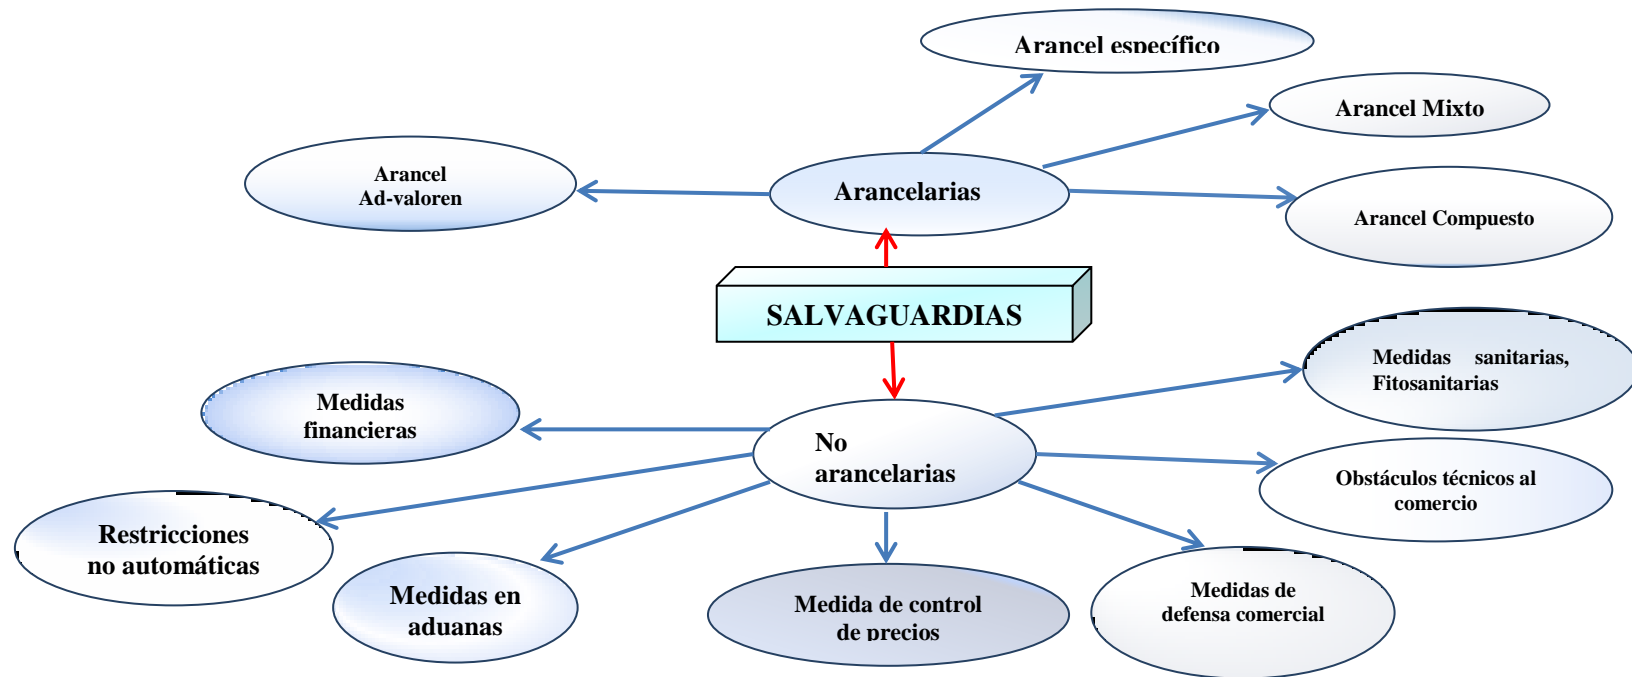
Arancel específico

Arancel Mixto

Arancel Ad-valoren

Arancelarias

Arancel Compuesto

SALVAGUARDIAS

Medidas sanitarias, Fitosanitarias

Medidas financieras

No arancelarias

Obstáculos técnicos al comercio

Restricciones no automáticas

Medidas en aduanas

Medida de control de precios

Medidas de defensa comercial